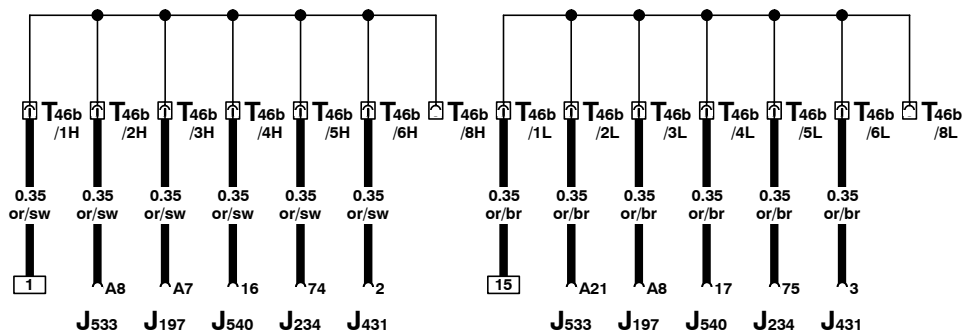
$T_{46b}$ /1H $T_{46b}$ /2H $T_{46b}$ /3H $T_{46b}$ /4H $T_{46b}$ /5H $T_{46b}$ /6H $T_{46b}$ /8H $T_{46b}$ /1L $T_{46b}$ /2L $T_{46b}$ /3L $T_{46b}$ /4L $T_{46b}$ /5L $T_{46b}$ /6L $T_{46b}$ /8L

0.35 or/sw 0.35 or/sw 0.35 or/sw 0.35 or/sw 0.35 or/sw 0.35 or/sw 0.35 or/br 0.35 or/br 0.35 or/br 0.35 or/br 0.35 or/br 0.35 or/br

1 A8 A7 16 74 2 15 A21 A8 17 75 3

$J_{533}$ $J_{197}$ $J_{540}$ $J_{234}$ $J_{431}$ $J_{533}$ $J_{197}$ $J_{540}$ $J_{234}$ $J_{431}$